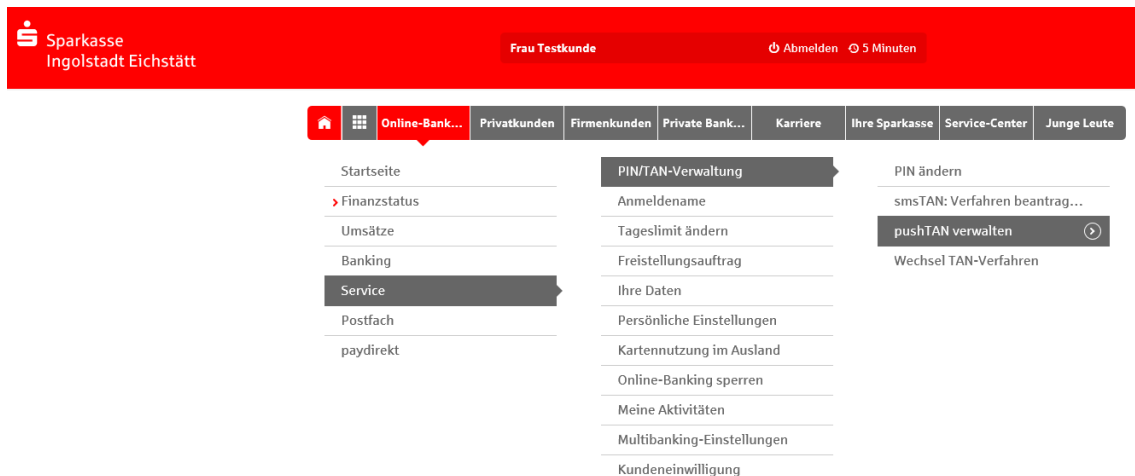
Sparkasse
Ingolstadt Eichstätt

Frau Testkunde

Abmelden 5 Minuten

Online-Bank... Privatkunden Firmenkunden Private Bank... Karriere Ihre Sparkasse Service-Center Junge Leute

Startseite
Finanzstatus
Umsätze
Banking
Service
Postfach
paydirekt

PIN/TAN-Verwaltung
Anmeldename
Tageslimit ändern
Freistellungsauftrag
Ihre Daten
Persönliche Einstellungen
Kartennutzung im Ausland
Online-Banking sperren
Meine Aktivitäten
Multibanking-Einstellungen
Kundeneinwilligung

PIN ändern
smsTAN: Verfahren beantrag...
pushTAN verwalten
Wechsel TAN-Verfahren